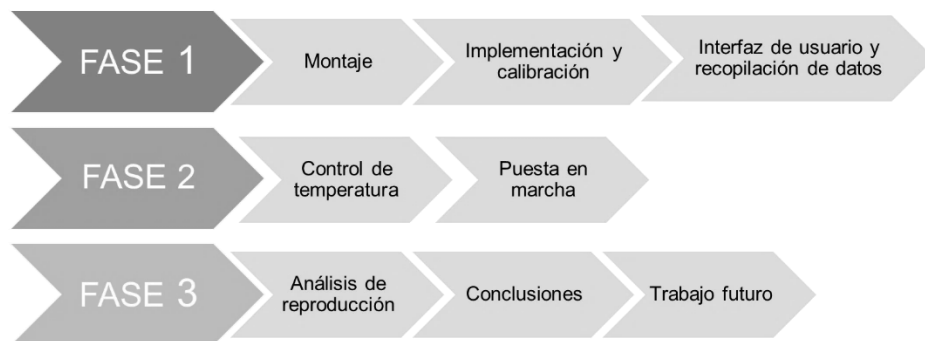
FASE 1

Montaje

Implementación y calibración

Interfaz de usuario y recopilación de datos

FASE 2

Control de temperatura

Puesta en marcha

FASE 3

Análisis de reproducción

Conclusiones

Trabajo futuro